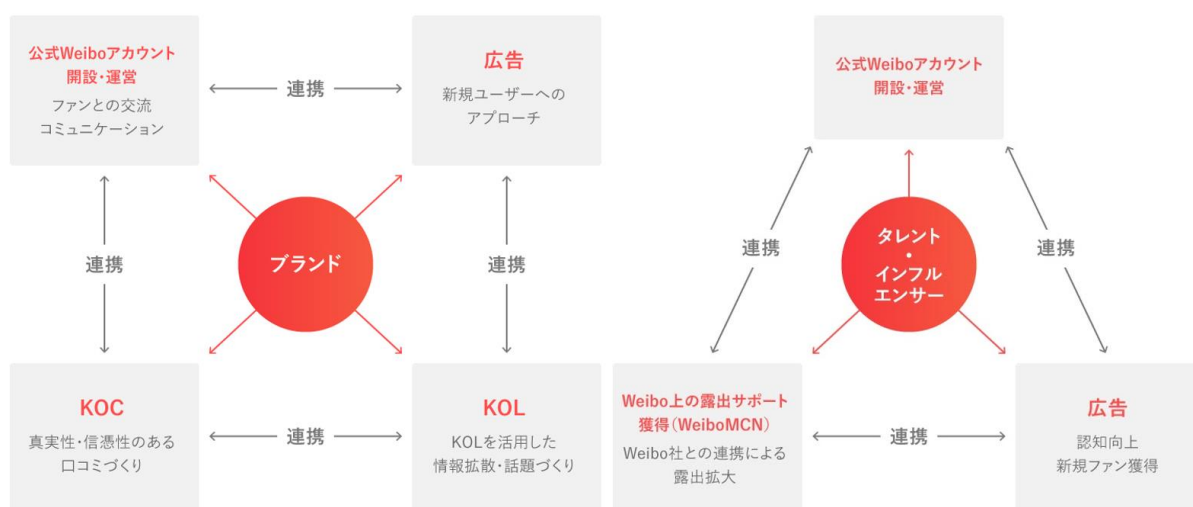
公式Weiboアカウント開設・運営
ファンとの交流
コミュニケーション

連携

広告
新規ユーザーへの
アプローチ

連携

ブランド

連携

KOC
真実性・信憑性のある
口コミづくり

連携

KOL
KOLを活用した
情報拡散・話題づくり

公式Weiboアカウント開設・運営

連携

タレント
・
インフル
エンサー

連携

Weibo上の露出サポート獲得（WeiboMCN）
Weibo社との連携による
露出拡大

連携

広告
認知向上
新規ファン獲得